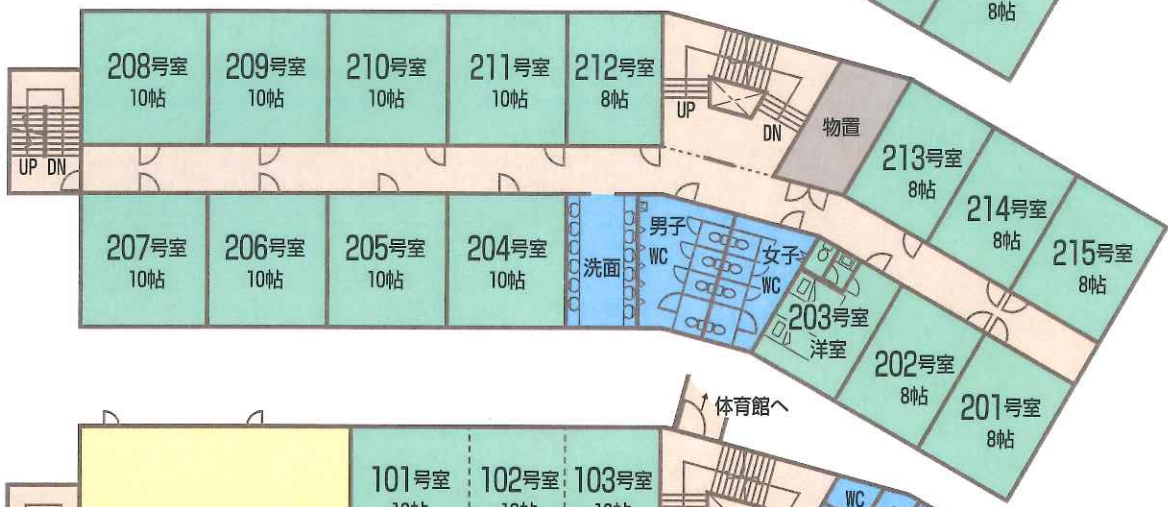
8帖

208号室
10帖

209号室
10帖

210号室
10帖

211号室
10帖

212号室
8帖

UP
DN

UP DN

物置

213号室
8帖

214号室
8帖

215号室
8帖

207号室
10帖

206号室
10帖

205号室
10帖

204号室
10帖

洗面

男子
WC

女子
WC

203号室
洋室

202号室
8帖

201号室
8帖

体育館へ

101号室
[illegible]

102号室
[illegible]

103号室
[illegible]

WC